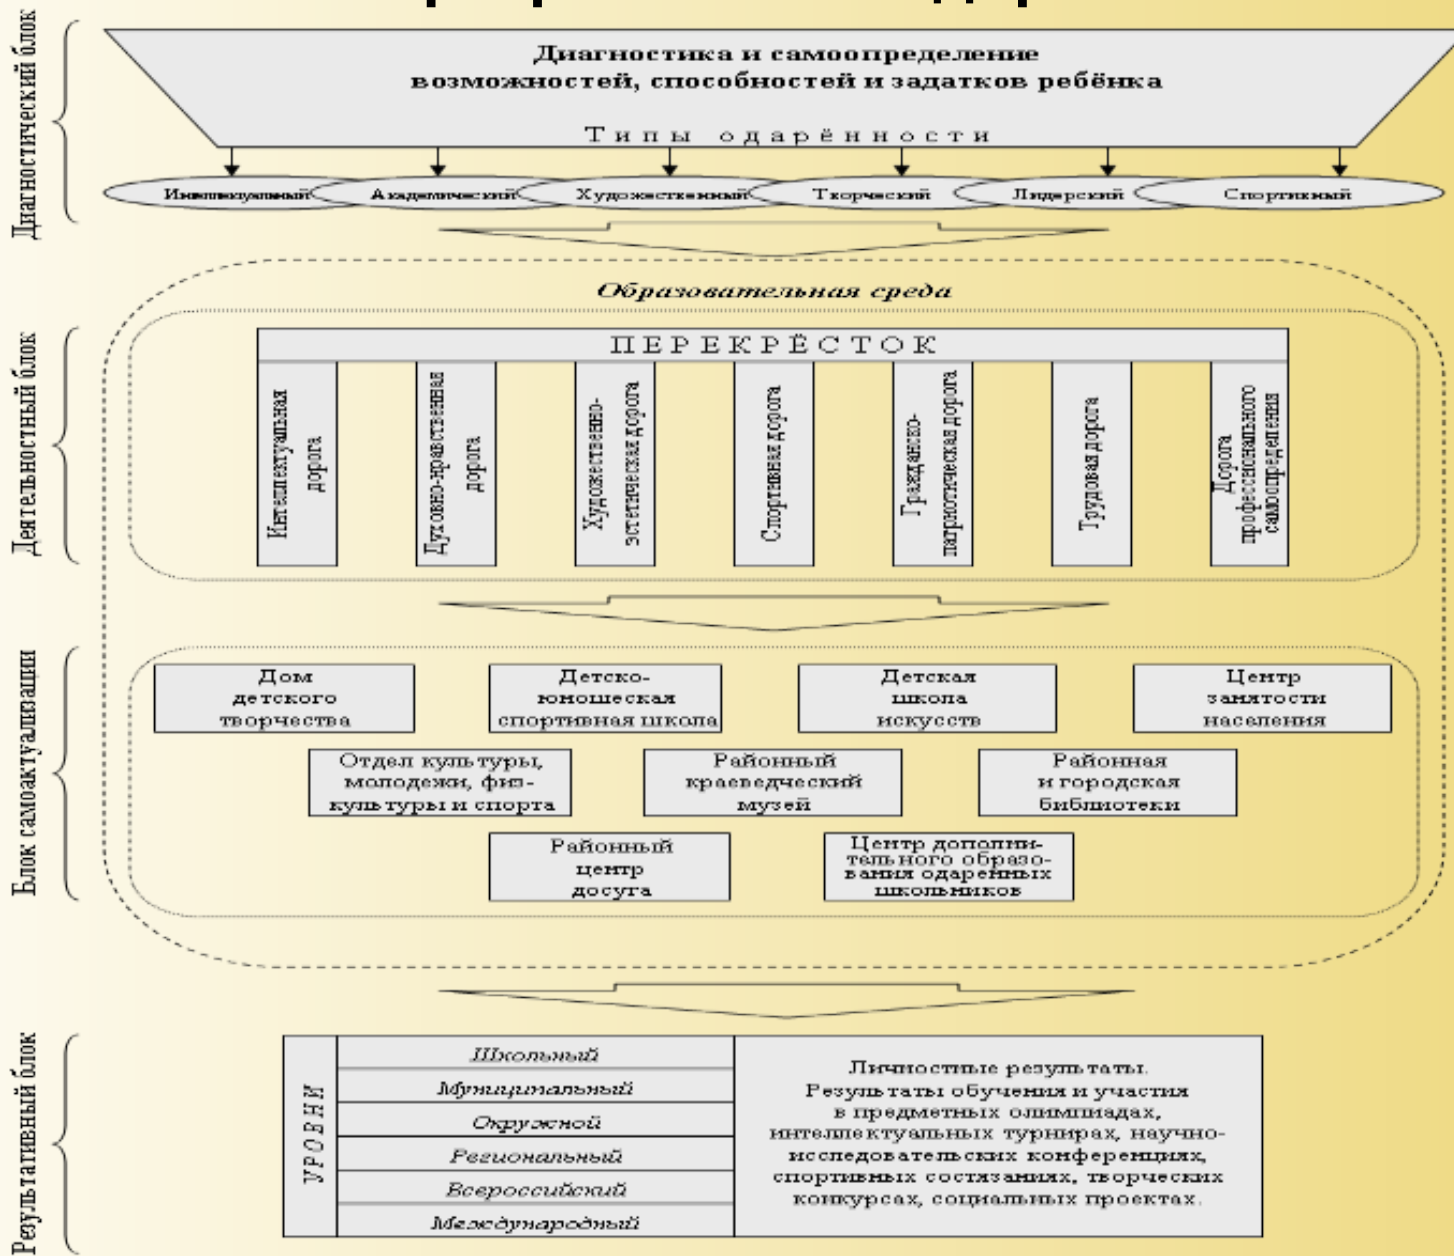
Диагностический блок

Диагностика и самоопределение возможностей, способностей и задатков ребёнка

Типы одарённости

Интеллектуальный

Академический

Художественный

Творческий

Лидерский

Спортивный

Образовательная среда

Деятельностный блок

ПЕРЕКРЁСТОК

Интеллектуальная дорога

Духовно-нравственная дорога

Художественно-эстетическая дорога

Спортивная дорога

Гражданско-патриотическая дорога

Трудовая дорога

Дорога профессионального самоопределения

Блок самоактуализации

Дом детского творчества

Детско-юношеская спортивная школа

Детская школа искусств

Центр занятости населения

Отдел культуры, молодежи, физкультуры и спорта

Районный краеведческий музей

Районная и городская библиотеки

Районный центр досуга

Центр дополнительного образования одаренных школьников

Результативный блок

| УРОВНИ | | |
|---|---|---|
| | Школьный | Личностные результаты. Результаты обучения и участия в предметных олимпиадах, интеллектуальных турнирах, научно-исследовательских конференциях, спортивных состязаниях, творческих конкурсах, социальных проектах. |
| | Муниципальный | |
| | Окружной | |
| | Региональный | |
| | Всероссийский | |
| | Международный | |